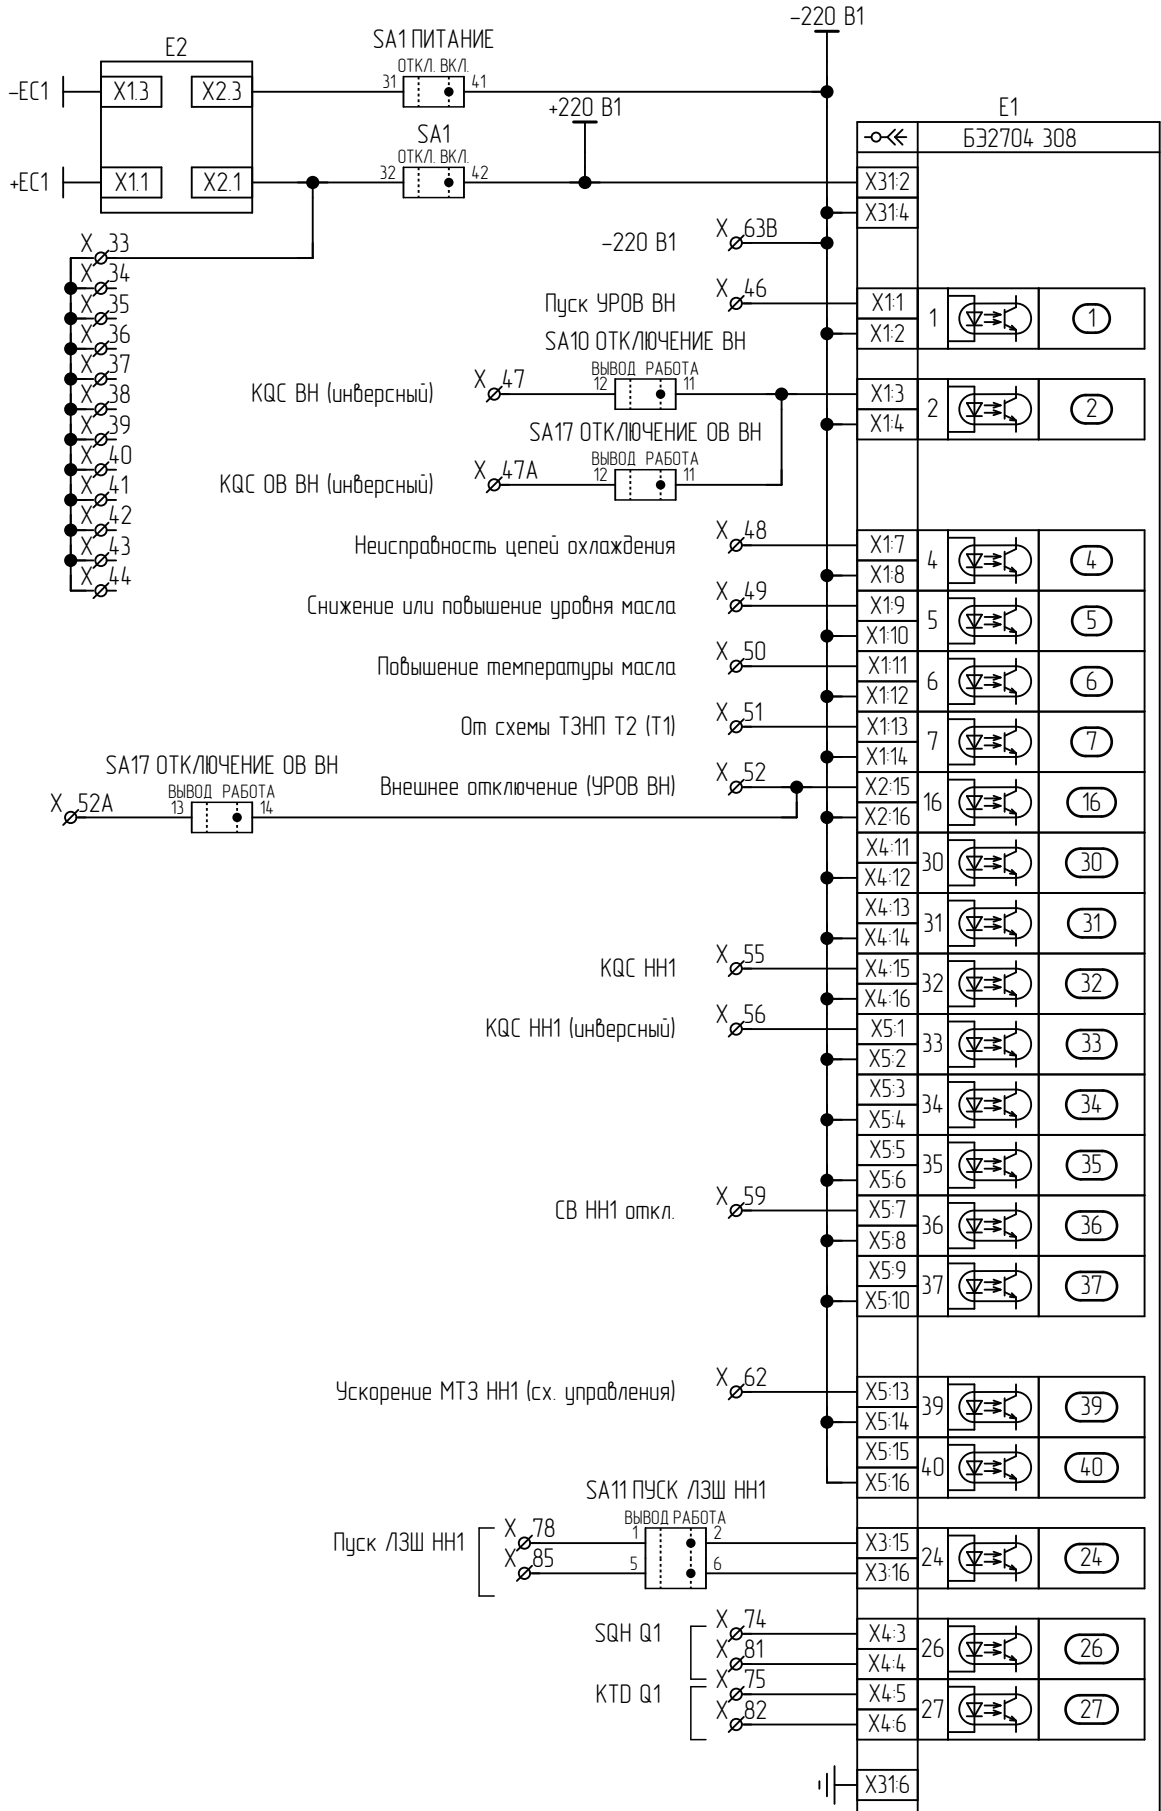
–220 В1

E2

SA1 ПИТАНИЕ
ОТКЛ. ВКЛ.
31 41

–EC1 X1.3 X2.3

+220 В1

SA1
ОТКЛ. ВКЛ.
32 42

+EC1 X1.1 X2.1

E1
Б32704 308

X31:2
X31:4

X 33
X 34
X 35
X 36
X 37
X 38
X 39
X 40
X 41
X 42
X 43
X 44

–220 В1 X 63В

Пуск УРОВ ВН X 46 X1:1 X1:2 1 1

SA10 ОТКЛЮЧЕНИЕ ВН
ВЫВОД РАБОТА
12 11
KQC ВН (инверсный) X 47 X1:3 X1:4 2 2

SA17 ОТКЛЮЧЕНИЕ ОВ ВН
ВЫВОД РАБОТА
12 11
KQC ОВ ВН (инверсный) X 47А

Неисправность цепей охлаждения X 48 X1:7 X1:8 4 4

Снижение или повышение уровня масла X 49 X1:9 X1:10 5 5

Повышение температуры масла X 50 X1:11 X1:12 6 6

От схемы ТЗНП Т2 (Т1) X 51 X1:13 X1:14 7 7

SA17 ОТКЛЮЧЕНИЕ ОВ ВН
ВЫВОД РАБОТА
13 14
X 52А
Внешнее отключение (УРОВ ВН) X 52 X2:15 X2:16 16 16

X4:11 X4:12 30 30

X4:13 X4:14 31 31

KQC НН1 X 55 X4:15 X4:16 32 32

KQC НН1 (инверсный) X 56 X5:1 X5:2 33 33

X5:3 X5:4 34 34

X5:5 X5:6 35 35

СВ НН1 откл. X 59 X5:7 X5:8 36 36

X5:9 X5:10 37 37

Ускорение МТЗ НН1 (сх. управления) X 62 X5:13 X5:14 39 39

X5:15 X5:16 40 40

SA11 ПУСК ЛЗШ НН1
ВЫВОД РАБОТА
1 2
5 6
Пуск ЛЗШ НН1 X 78 X 85 X3:15 X3:16 24 24

SQH Q1 X 74 X 81 X4:3 X4:4 26 26

KTD Q1 X 75 X 82 X4:5 X4:6 27 27

X31:6